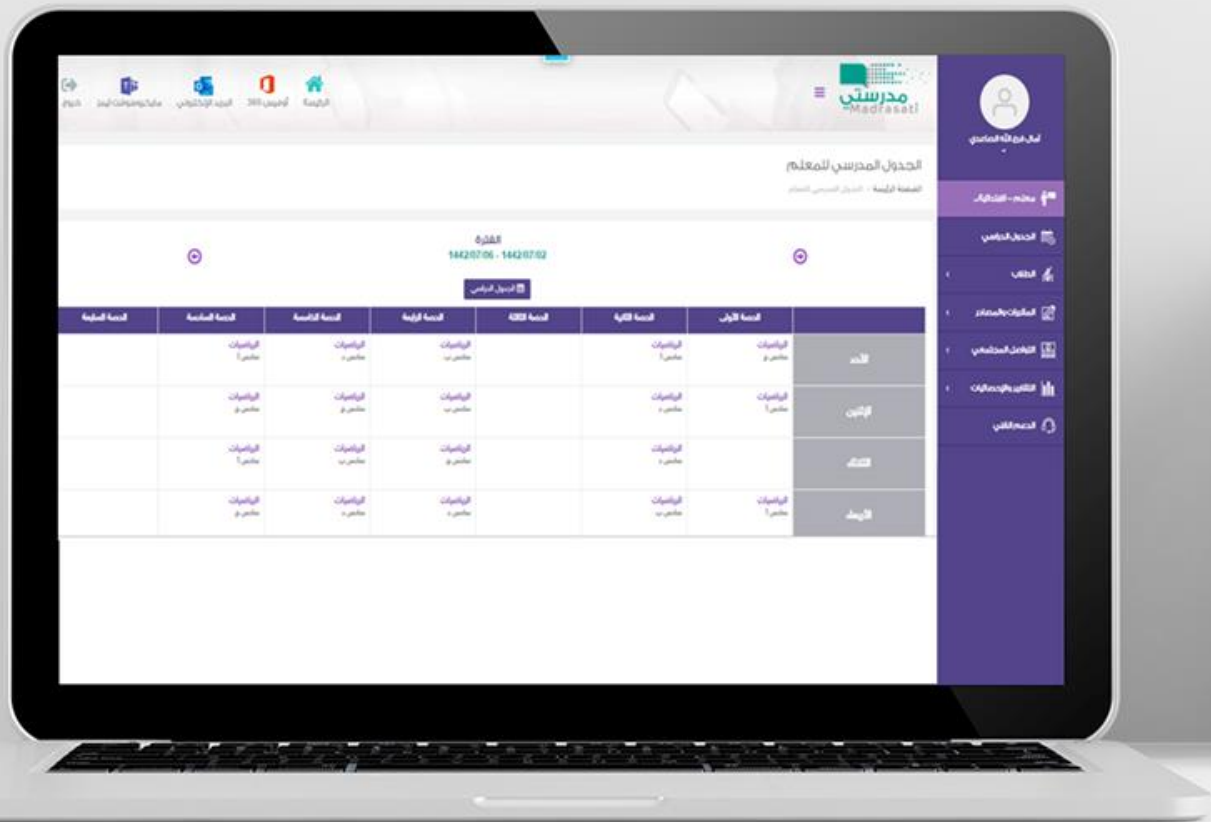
مدرستي
Madrasati

الرئيسة
أوفيس 365
البريد الإلكتروني
مايكروسوفت تيمز
خروج

أمال فرج الله الصاعدي

معلم - الفصول
الجدول الدراسي
الطلاب
المقررات والمصادر
التواصل المجتمعي
التقارير والإحصائيات
الدعم الفني

الجدول المدرسي للمعلم
الصفحة الرئيسة - الجدول المدرسي للمعلم

الفترة
1442/07/06 - 1442/07/02

الجدول الدراسي

| | الحصة الأولى | الحصة الثانية | الحصة الثالثة | الحصة الرابعة | الحصة الخامسة | الحصة السادسة | الحصة السابعة |
|---|---|---|---|---|---|---|---|
| الأحد | الرياضيات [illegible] | الرياضيات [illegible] | | الرياضيات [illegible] | الرياضيات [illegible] | الرياضيات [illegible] | |
| الإثنين | الرياضيات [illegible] | الرياضيات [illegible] | | الرياضيات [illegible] | الرياضيات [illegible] | الرياضيات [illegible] | |
| الثلاثاء | | الرياضيات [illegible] | | الرياضيات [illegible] | الرياضيات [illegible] | الرياضيات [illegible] | |
| الأربعاء | الرياضيات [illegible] | الرياضيات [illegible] | | الرياضيات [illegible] | الرياضيات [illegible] | الرياضيات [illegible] | |